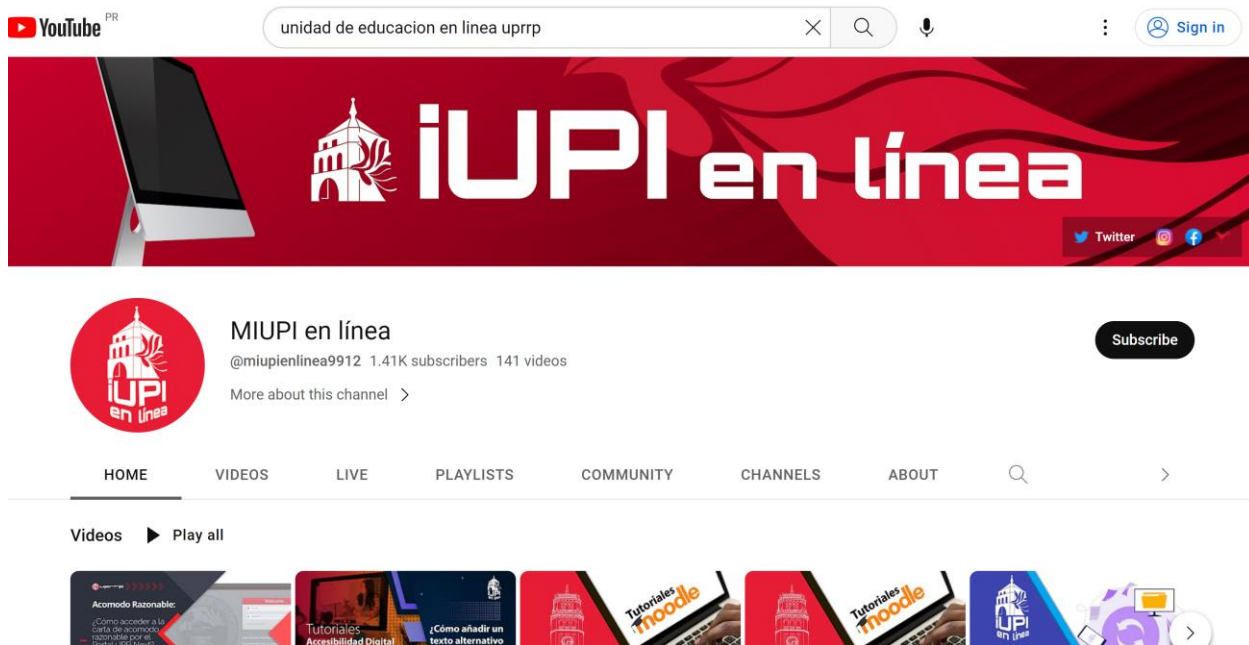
YouTube PR

unidad de educacion en linea uprrp

Sign in

iUPI en línea

Twitter

iUPI en línea

MIUPI en línea
@miupienlinea9912 1.41K subscribers 141 videos
More about this channel

Subscribe

HOME VIDEOS LIVE PLAYLISTS COMMUNITY CHANNELS ABOUT

Videos Play all

Acomodo Razonable:
¿Cómo acceder a la carta de acomodo razonable por el Portal UPR NextG

Tutoriales Accesibilidad Digital
¿Cómo añadir un texto alternativo

Tutoriales moodle

Tutoriales moodle

iUPI en línea